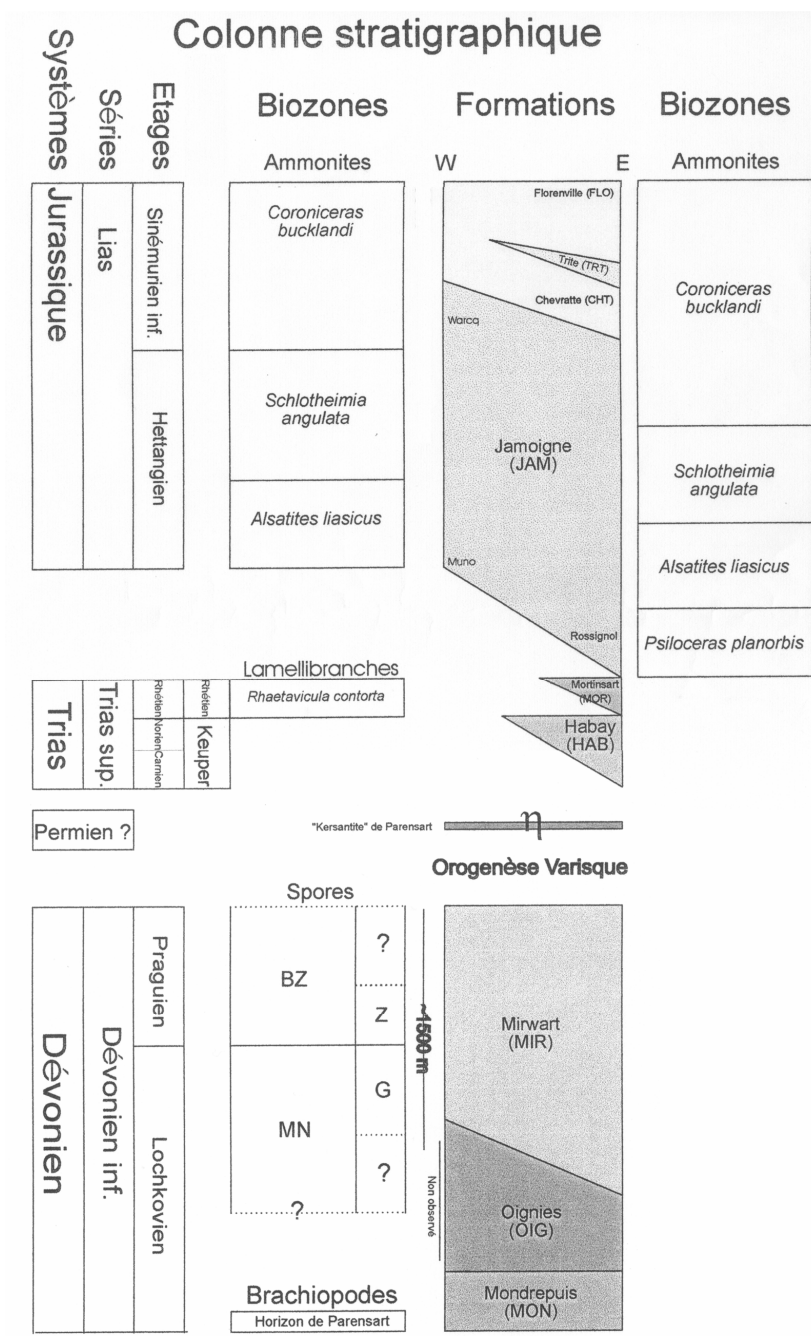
Colonne stratigraphique

Systèmes
Séries
Etages
Biozones
Formations
Biozones

Ammonites
W
E
Ammonites

Jurassique
Lias
Sinémurien inf.
Hettangien

Coroniceras bucklandi
Schlotheimia angulata
Alsatites liasicus

Florenville (FLO)
Trite (TRT)
Chevratte (CHT)
Warcq
Jamoigne (JAM)
Muno
Rossignol

Coroniceras bucklandi
Schlotheimia angulata
Alsatites liasicus
Psiloceras planorbis

Lamellibranches
Trias
Trias sup.
Rhétien
Norien
Carnien
Rhétien
Keuper
Rhaetavicula contorta
Mortinsart (MOR)
Habay (HAB)

Permien ?
"Kersantite" de Parensart
η
Orogenèse Varisque

Spores
Dévonien
Dévonien inf.
Praguien
Lochkovien
BZ
MN
?
?
Z
G
?
~1500 m
Non observé
Mirwart (MIR)
Oignies (OIG)
Mondrepuis (MON)

Brachiopodes
Horizon de Parensart